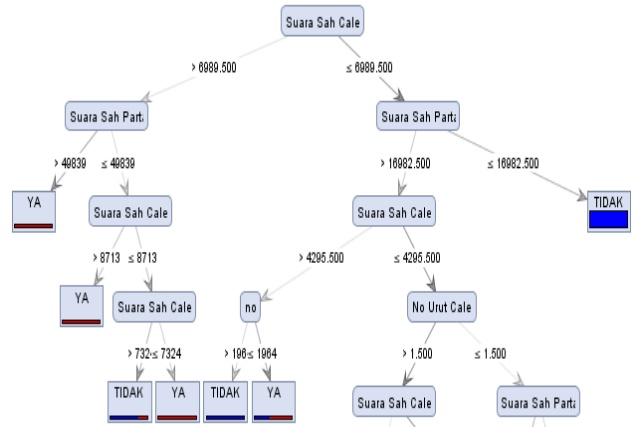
Suara Sah Cale

> 6989.500

≤ 6989.500

Suara Sah Parta

> 49839

≤ 49839

YA

Suara Sah Cale

> 8713

≤ 8713

YA

Suara Sah Cale

> 732

≤ 7324

TIDAK

YA

Suara Sah Parta

> 16982.500

≤ 16982.500

TIDAK

Suara Sah Cale

> 4295.500

≤ 4295.500

no

> 196

≤ 1964

TIDAK

YA

No Urut Cale

> 1.500

≤ 1.500

Suara Sah Cale

Suara Sah Parta